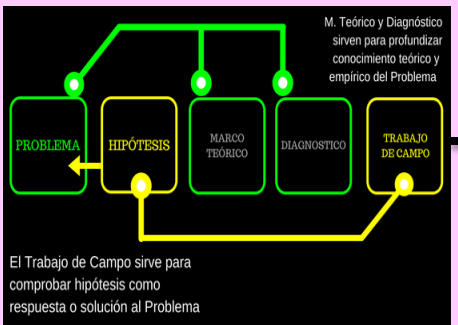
M. Teórico y Diagnóstico sirven para profundizar conocimiento teórico y empírico del Problema

PROBLEMA

HIPÓTESIS

MARCO TEÓRICO

DIAGNOSTICO

TRABAJO DE CAMPO

El Trabajo de Campo sirve para comprobar hipótesis como respuesta o solución al Problema